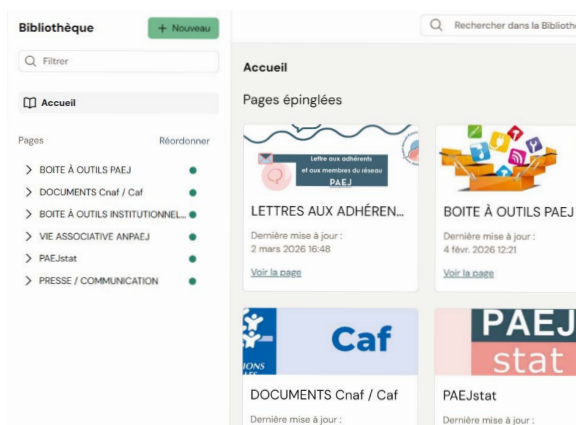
Bibliothèque
+ Nouveau
Filtrer
Accueil
Pages
Réordonner
BOITE À OUTILS PAEJ
DOCUMENTS Cnaf / Caf
BOITE À OUTILS INSTITUTIONNEL...
VIE ASSOCIATIVE ANPAEJ
PAEJstat
PRESSE / COMMUNICATION

Rechercher dans la Bibliothè

Accueil

Pages épinglées

Lettre aux adhérents et aux membres du réseau PAEJ
LETTRES AUX ADHÉREN...
Dernière mise à jour :
2 mars 2026 16:48
Voir la page

BOITE À OUTILS PAEJ
Dernière mise à jour :
4 févr. 2026 12:21
Voir la page

Caf
IONS
DOCUMENTS Cnaf / Caf
Dernière mise à jour :

PAEJ
stat
PAEJstat
Dernière mise à jour :